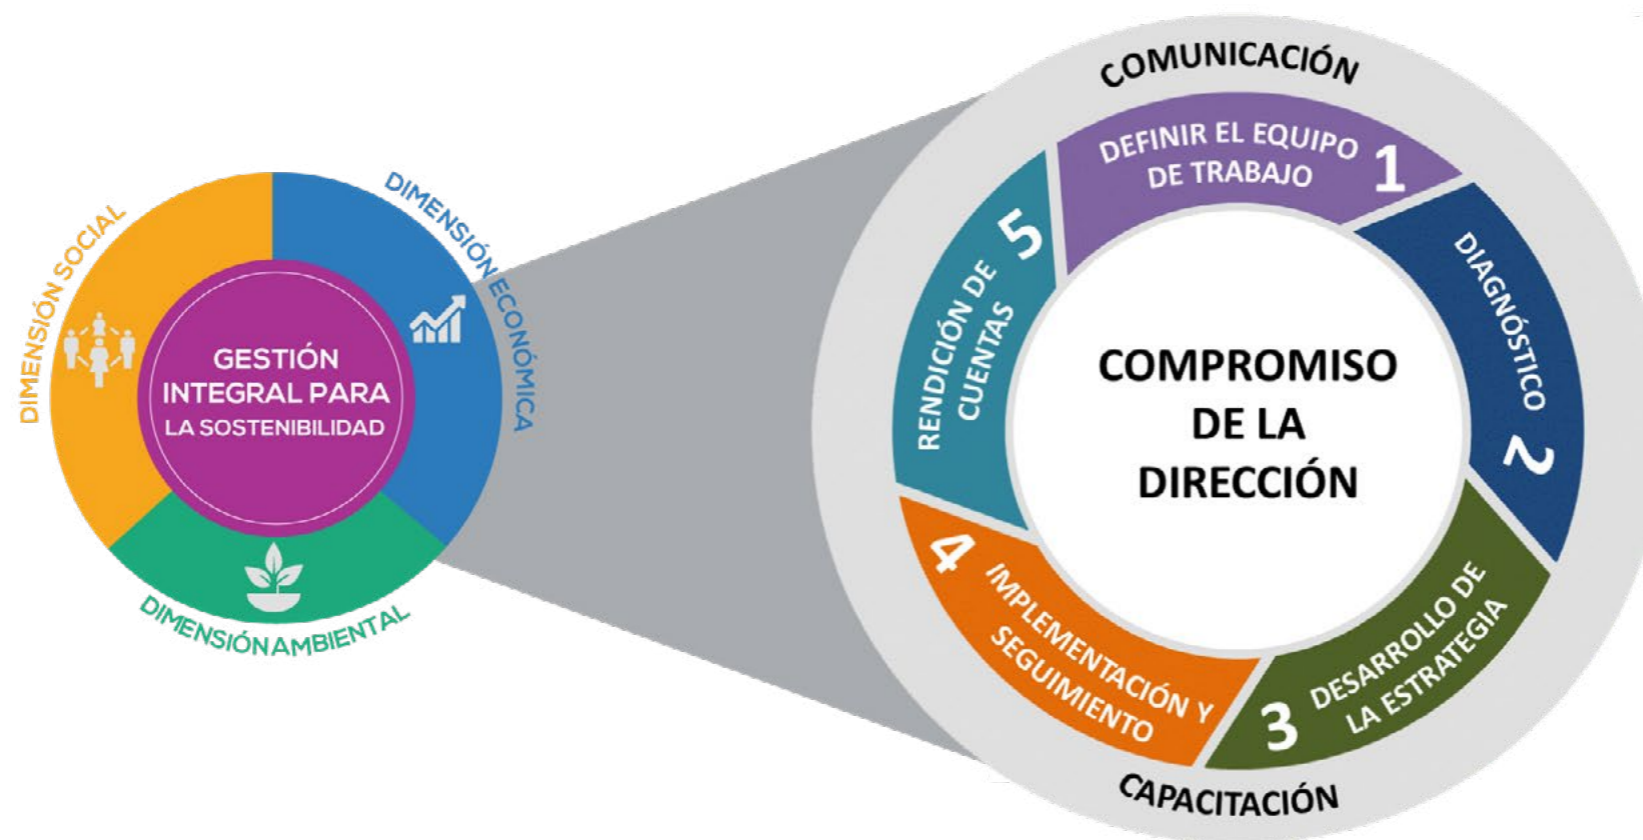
DIMENSIÓN SOCIAL
DIMENSIÓN ECONÓMICA
GESTIÓN INTEGRAL PARA LA SOSTENIBILIDAD
DIMENSIÓN AMBIENTAL

COMUNICACIÓN
DEFINIR EL EQUIPO DE TRABAJO 1
DIAGNÓSTICO 2
DESARROLLO DE LA ESTRATEGIA 3
4 IMPLEMENTACIÓN Y SEGUIMIENTO
5 RENDICIÓN DE CUENTAS
COMPROMISO DE LA DIRECCIÓN
CAPACITACIÓN